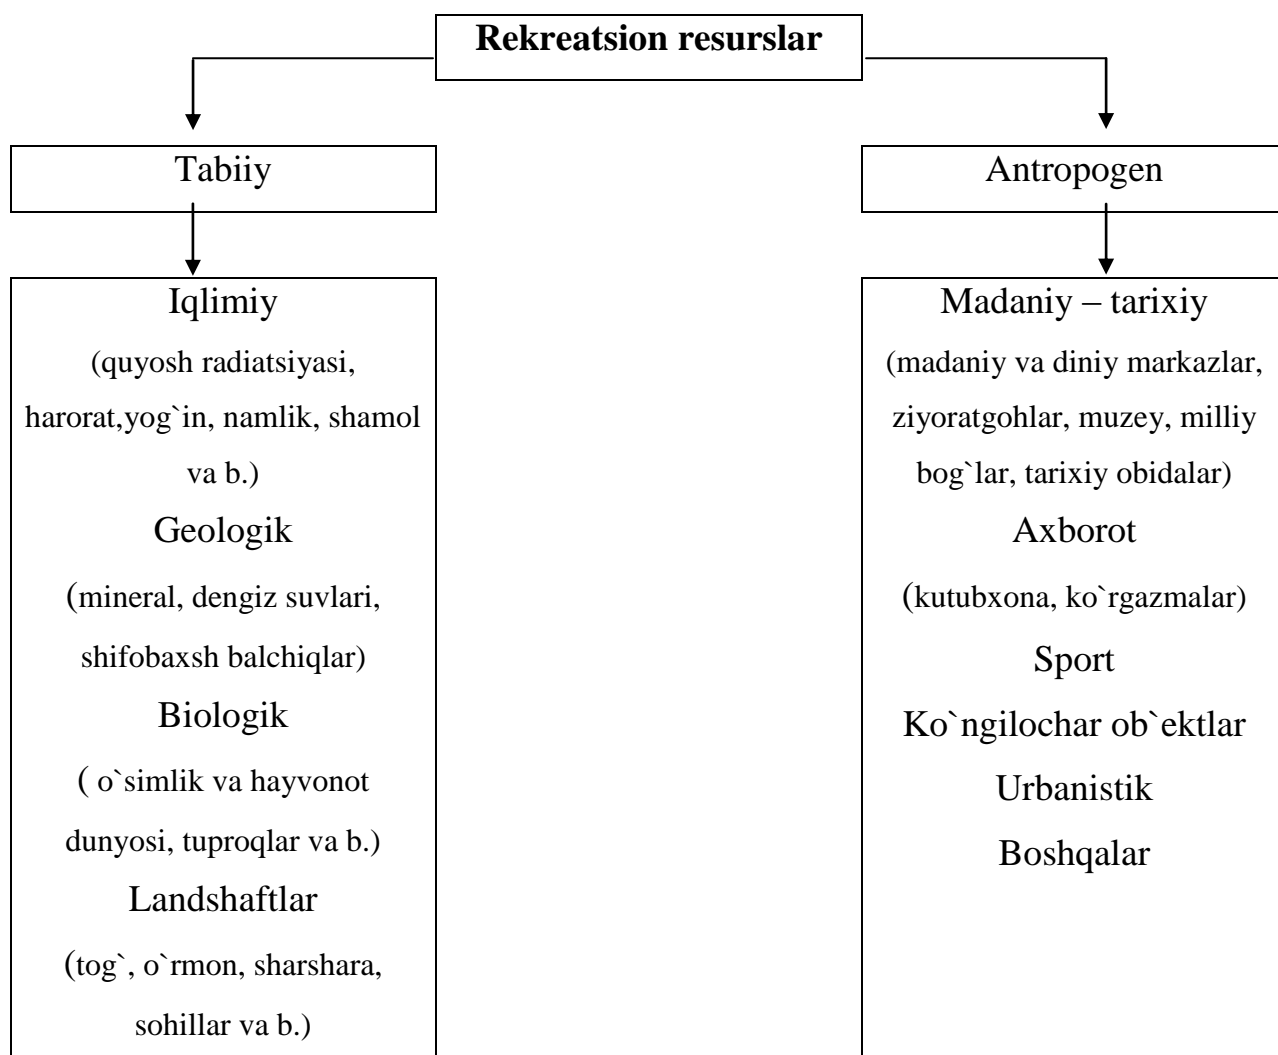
Rekreatsion resurslar

Tabiiy

Antropogen

Iqlimiy
(quyosh radiatsiyasi, harorat,yog`in, namlik, shamol va b.)
Geologik
(mineral, dengiz suvlari, shifobaxsh balchiqlar)
Biologik
( o`simlik va hayvonot dunyosi, tuproqlar va b.)
Landshaftlar
(tog`, o`rmon, sharshara, sohillar va b.)

Madaniy – tarixiy
(madaniy va diniy markazlar, ziyoratgohlar, muzey, milliy bog`lar, tarixiy obidalar)
Axborot
(kutubxona, ko`rgazmalar)
Sport
Ko`ngilochar ob`ektlar
Urbanistik
Boshqalar